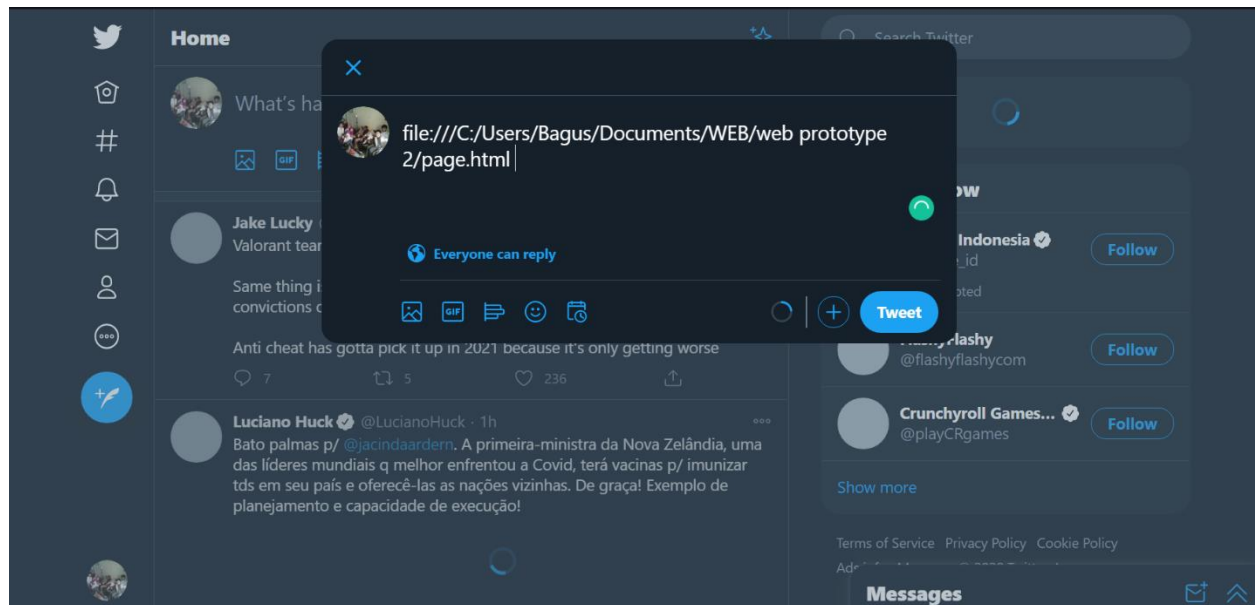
Home

What's ha

Search Twitter

file:///C:/Users/Bagus/Documents/WEB/web prototype 2/page.html

Everyone can reply

Tweet

Jake Lucky
Valorant tear

Same thing i
convictions c

Anti cheat has gotta pick it up in 2021 because it's only getting worse

7 5 236

Luciano Huck @LucianoHuck · 1h
Bato palmas p/ @jacindaardern. A primeira-ministra da Nova Zelândia, uma das líderes mundiais q melhor enfrentou a Covid, terá vacinas p/ imunizar tds em seu país e oferecê-las as nações vizinhas. De graça! Exemplo de planejamento e capacidade de execução!

ow

Indonesia
_id
oted
Follow

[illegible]lashy
@flashyflashycom
Follow

Crunchyroll Games...
@playCRgames
Follow

Show more

Terms of Service Privacy Policy Cookie Policy
Ad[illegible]

Messages